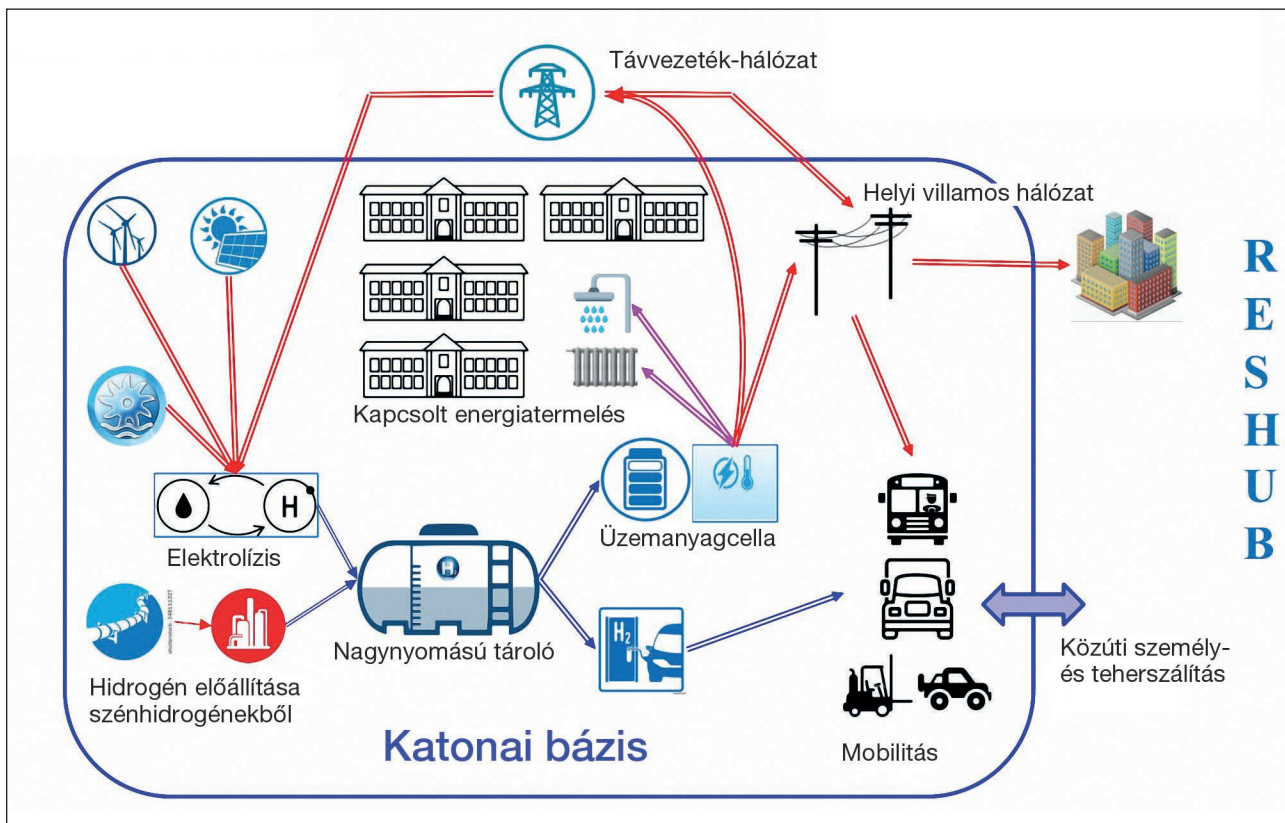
Távvezeték-hálózat

Helyi villamos hálózat

R
E
S
H
U
B

Kapcsolt energiatermelés

H

Elektrolízis

$H_2$

Üzemanyagcella

Nagynyomású tároló

$H_2$

Hidrogén előállítása szénhidrogénekből

Közúti személy- és teherszállítás

Katonai bázis

Mobilitás